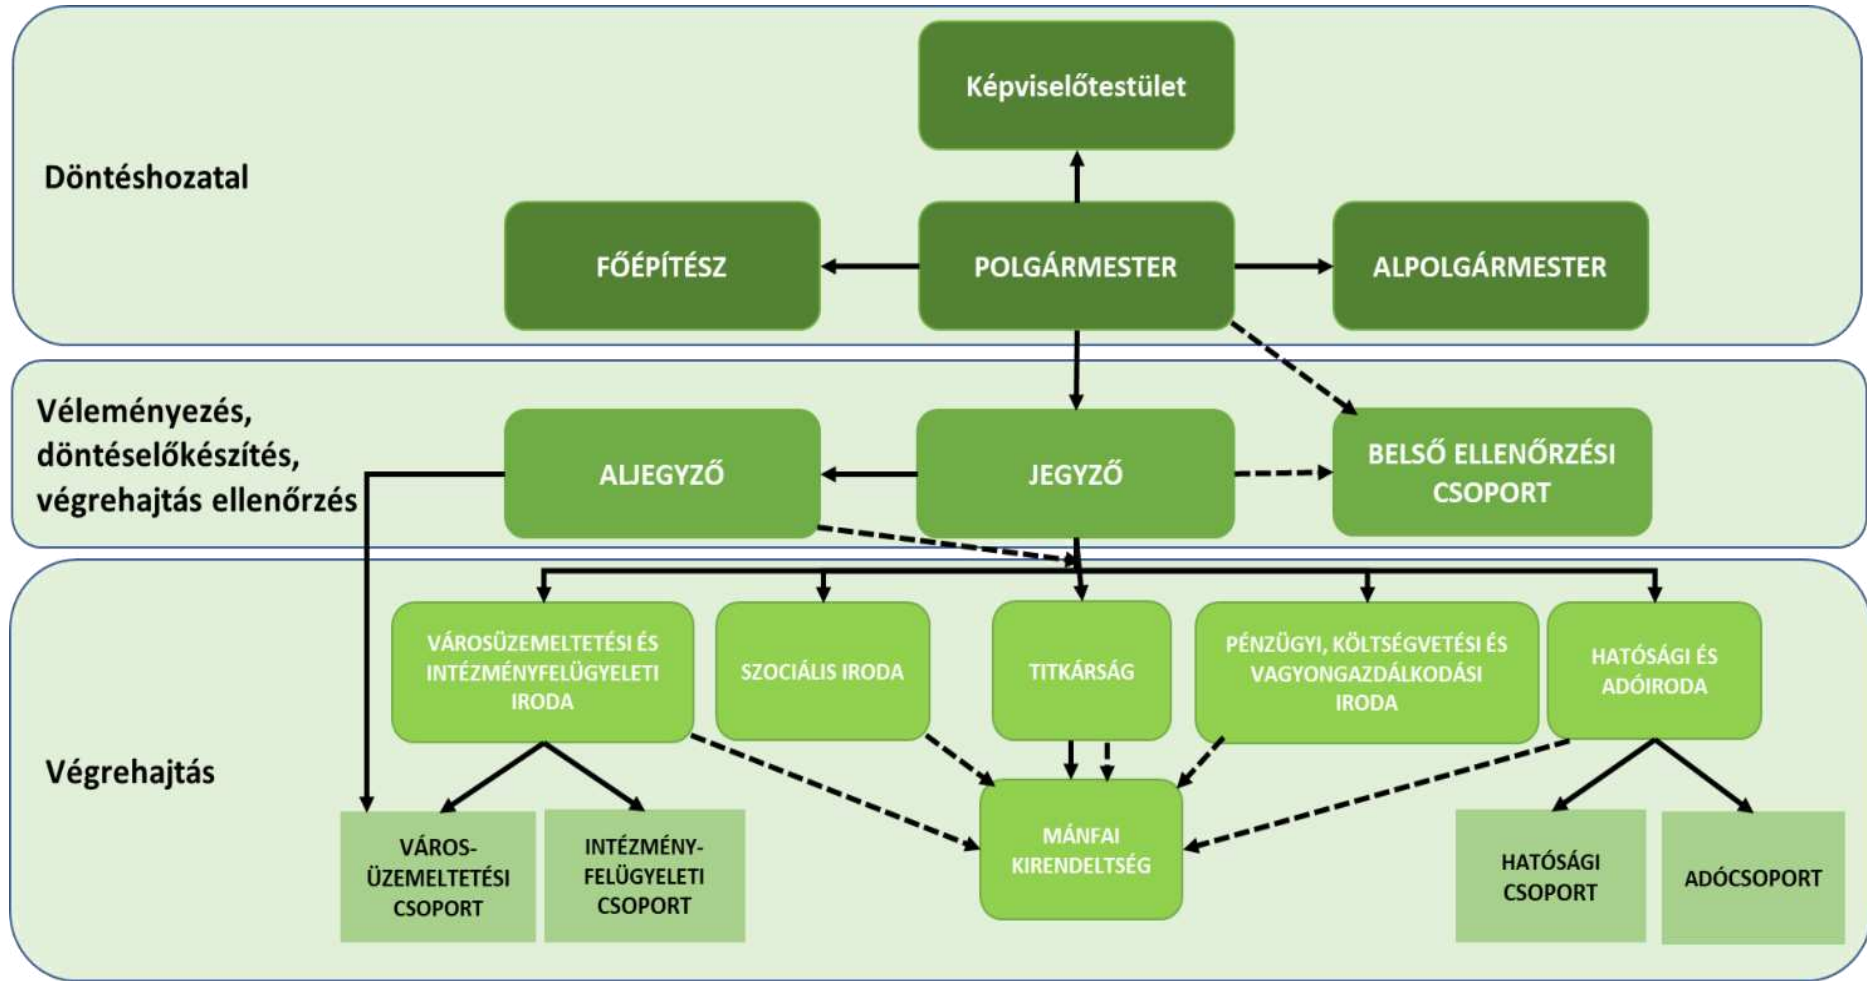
Döntéshozatal

Képviselőtestület

FŐÉPÍTÉSZ

POLGÁRMESTER

ALPOLGÁRMESTER

Véleményezés, döntéselőkészítés, végrehajtás ellenőrzés

ALJEGYZŐ

JEGYZŐ

BELSŐ ELLENŐRZÉSI CSOPORT

Végrehajtás

VÁROSÜZEMELTETÉSI ÉS INTÉZMÉNYFELÜGYELETI IRODA

SZOCIÁLIS IRODA

TITKÁRSÁG

PÉNZÜGYI, KÖLTSÉGVETÉSI ÉS VAGYONGAZDÁLKODÁSI IRODA

HATÓSÁGI ÉS ADÓIRODA

VÁROS-ÜZEMELTETÉSI CSOPORT

INTÉZMÉNY-FELÜGYELETI CSOPORT

MÁNFAI KIRENDELTSÉG

HATÓSÁGI CSOPORT

ADÓCSOPORT